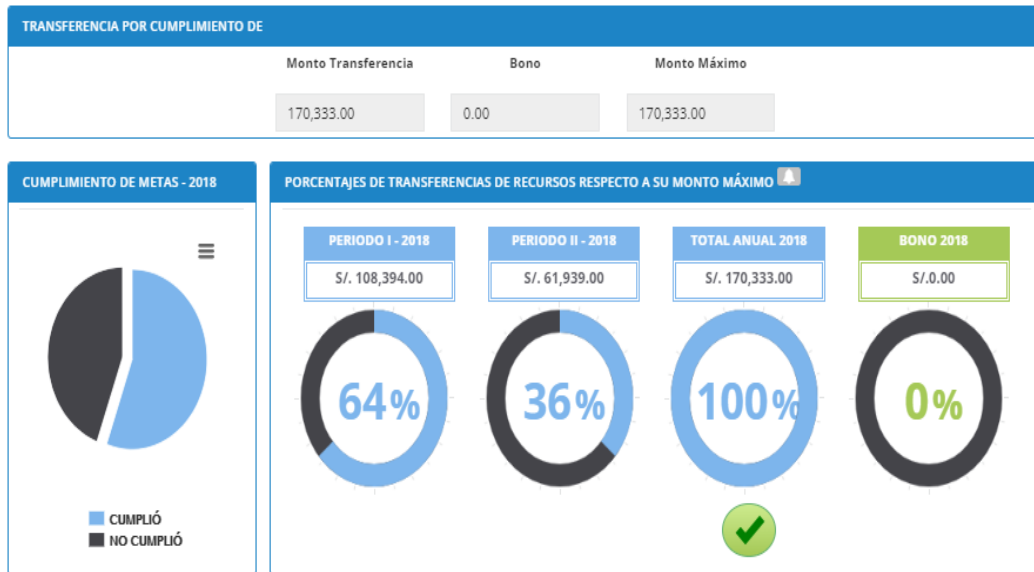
TRANSFERENCIA POR CUMPLIMIENTO DE

Monto Transferencia
170,333.00

Bono
0.00

Monto Máximo
170,333.00

CUMPLIMIENTO DE METAS - 2018

CUMPLIÓ
NO CUMPLIÓ

PORCENTAJES DE TRANSFERENCIAS DE RECURSOS RESPECTO A SU MONTO MÁXIMO

PERIODO I - 2018
S/. 108,394.00
64%

PERIODO II - 2018
S/. 61,939.00
36%

TOTAL ANUAL 2018
S/. 170,333.00
100%

BONO 2018
S/.0.00
0%